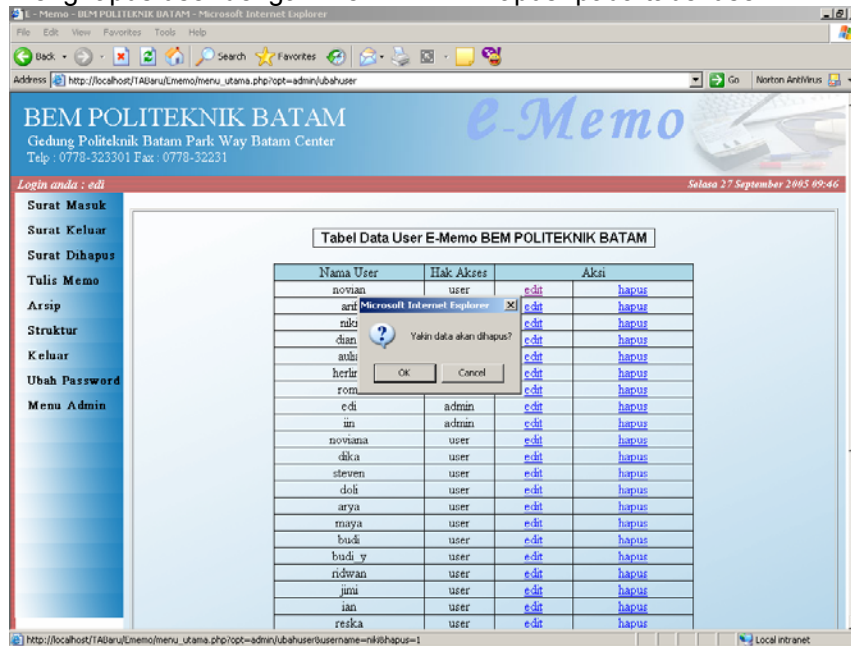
E - Memo - BEM POLITEKNIK BATAM - Microsoft Internet Explorer

File Edit View Favorites Tools Help

Back Search Favorites

Address http://localhost/TABaru/Ememo/menu_utama.php?opt=admin/ubahuser Go Norton AntiVirus

BEM POLITEKNIK BATAM
Gedung Politeknik Batam Park Way Batam Center
Telp : 0778-323301 Fax : 0778-32231

e-Memo

Login anda : edi

Selasa 27 September 2005 09:46

Surat Masuk
Surat Keluar
Surat Dihapus
Tulis Memo
Arsip
Struktur
Keluar
Ubah Password
Menu Admin

Tabel Data User E-Memo BEM POLITEKNIK BATAM

| Nama User | Hak Akses | Aksi | |
|---|---|---|---|
| novian | user | edit | hapus |
| arif | | edit | hapus |
| niki | | edit | hapus |
| dian | | edit | hapus |
| aulia | | edit | hapus |
| herlin | | edit | hapus |
| rom | | edit | hapus |
| edi | admin | edit | hapus |
| iin | admin | edit | hapus |
| noviana | user | edit | hapus |
| dika | user | edit | hapus |
| steven | user | edit | hapus |
| doli | user | edit | hapus |
| arya | user | edit | hapus |
| maya | user | edit | hapus |
| budi | user | edit | hapus |
| budi_y | user | edit | hapus |
| ridwan | user | edit | hapus |
| jimi | user | edit | hapus |
| ian | user | edit | hapus |
| reska | user | edit | hapus |

Microsoft Internet Explorer
Yakin data akan dihapus?
OK Cancel

http://localhost/TABaru/Ememo/menu_utama.php?opt=admin/ubahuser&username=niki&hapus=1

Local intranet